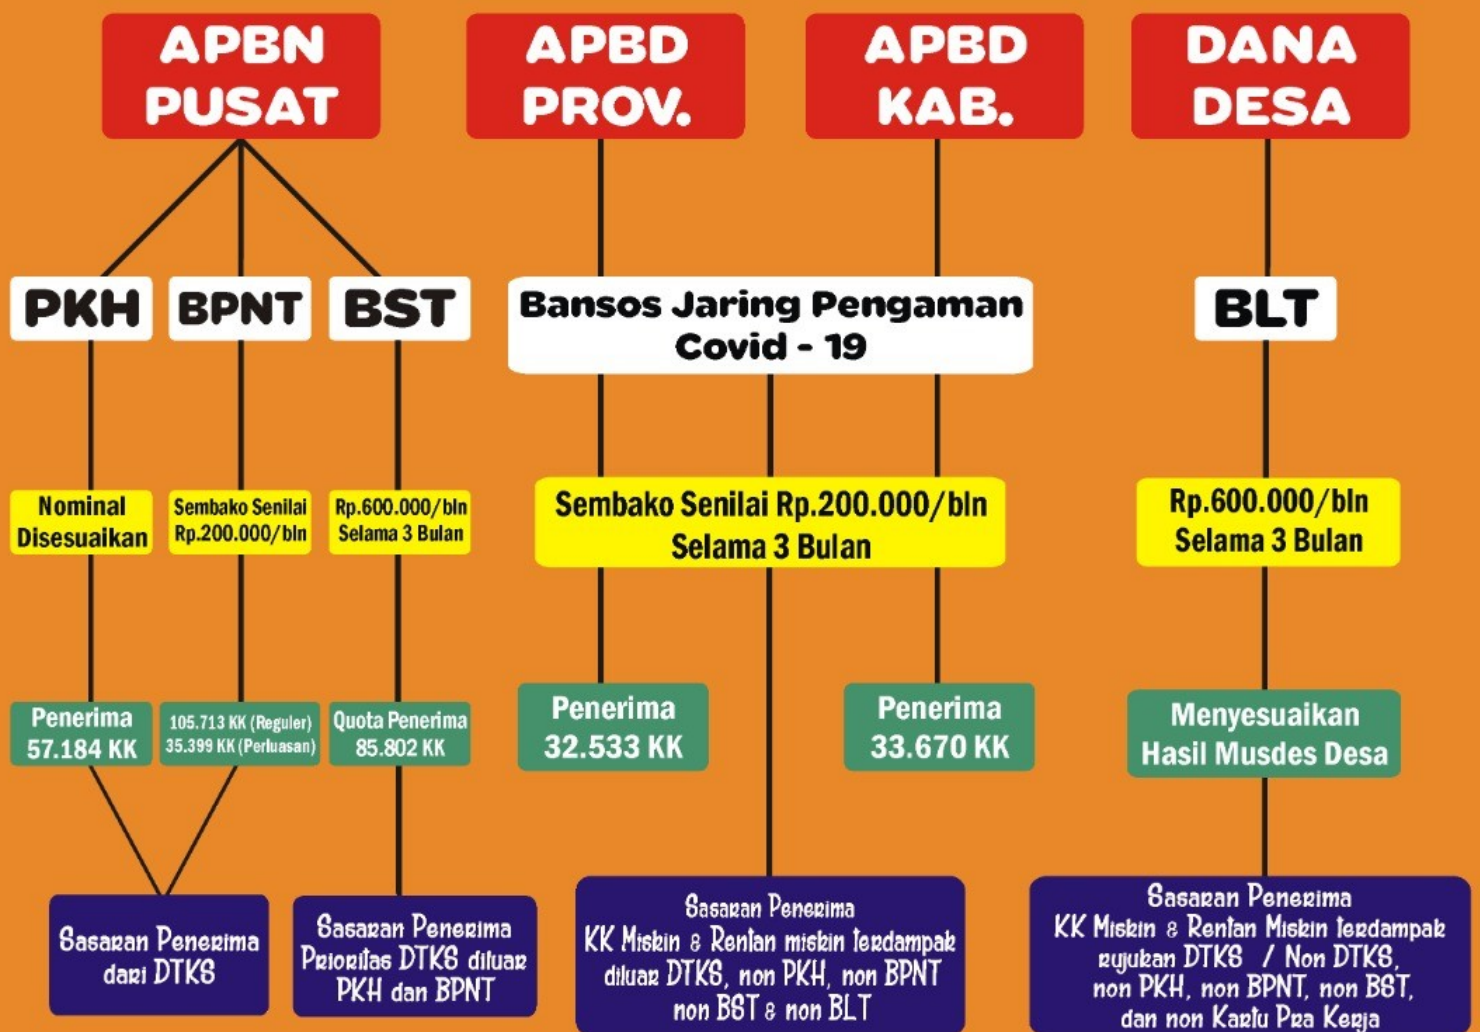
APBN PUSAT

APBD PROV.

APBD KAB.

DANA DESA

PKH

BPNT

BST

Bansos Jaring Pengaman Covid - 19

BLT

Nominal Disesuaikan

Sembako Senilai Rp.200.000/bln

Rp.600.000/bln Selama 3 Bulan

Sembako Senilai Rp.200.000/bln Selama 3 Bulan

Rp.600.000/bln Selama 3 Bulan

Penerima 57.184 KK

105.713 KK (Reguler) 35.399 KK (Perluasan)

Quota Penerima 85.802 KK

Penerima 32.533 KK

Penerima 33.670 KK

Menyesuaikan Hasil Musdes Desa

Sasaran Penerima dari DTKS

Sasaran Penerima Prioritas DTKS diluar PKH dan BPNT

Sasaran Penerima KK Miskin & Rentan miskin terdampak diluar DTKS, non PKH, non BPNT non BST & non BLT

Sasaran Penerima KK Miskin & Rentan Miskin terdampak rujukan DTKS / Non DTKS, non PKH, non BPNT, non BST, dan non Kartu Pra Kerja